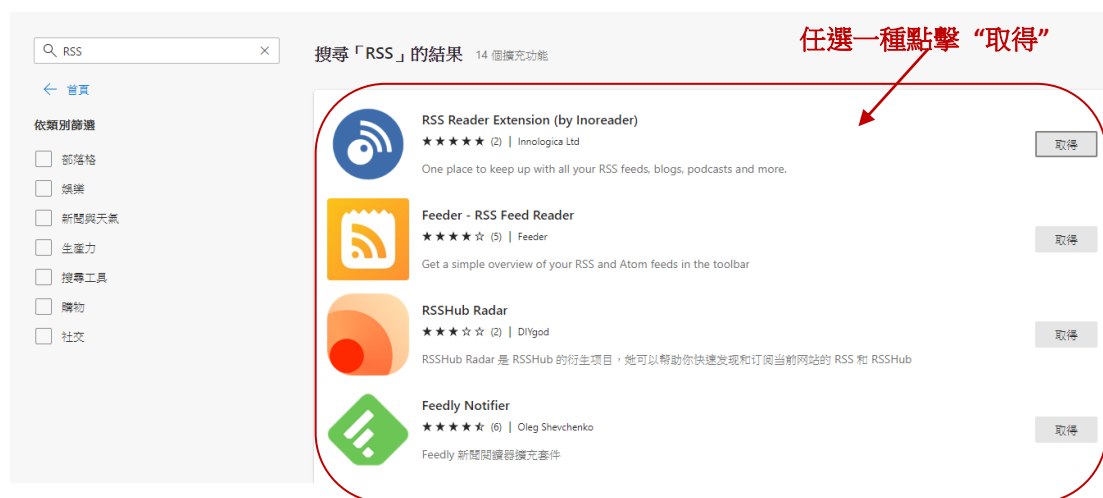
RSS

← 首頁

依類別篩選

部落格

娛樂

新聞與天氣

生產力

搜尋工具

購物

社交

搜尋「RSS」的結果 14 個擴充功能

任選一種點擊“取得”

RSS Reader Extension (by Inoreader)
★★★★★ (2) | Innologica Ltd
One place to keep up with all your RSS feeds, blogs, podcasts and more.
取得

Feeder - RSS Feed Reader
★★★★☆ (5) | Feeder
Get a simple overview of your RSS and Atom feeds in the toolbar
取得

RSSHub Radar
★★★☆☆ (2) | DIYgod
RSSHub Radar 是 RSSHub 的衍生項目，她可以幫助你快速发现和订阅当前网站的 RSS 和 RSSHub
取得

Feedly Notifier
★★★★☆ (6) | Oleg Shevchenko
Feedly 新聞閱讀器擴充套件
取得